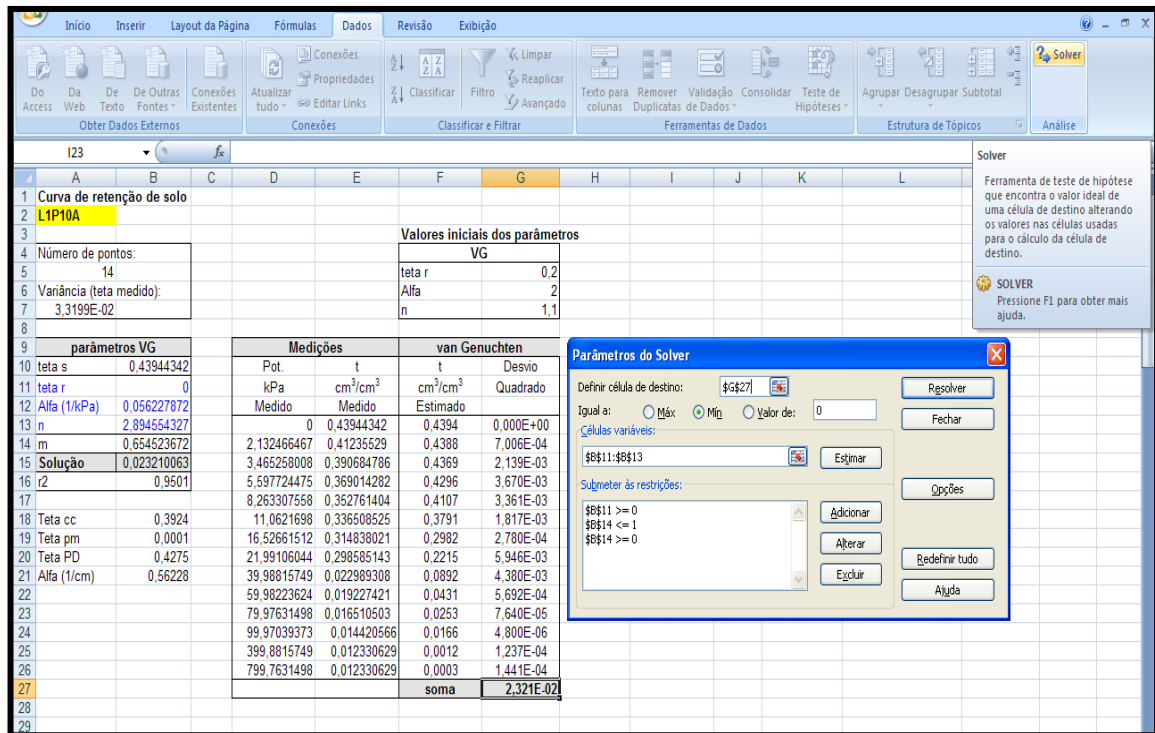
Início Inserir Layout da Página Fórmulas Dados Revisão Exibição

Do Access Da Web De Texto De Outras Fontes Conexões Existentes
Obter Dados Externos
Atualizar tudo Conexões Propriedades Editar Links
Conexões
Classificar Filtro Limpar Reaplicar Avançado
Classificar e Filtrar
Texto para colunas Remover Duplicatas Validação de Dados Consolidar Teste de Hipóteses
Ferramentas de Dados
Agrupar Desagrupar Subtotal
Estrutura de Tópicos
Solver
Análise

I23 $f_x$

Solver
Ferramenta de teste de hipótese que encontra o valor ideal de uma célula de destino alterando os valores nas células usadas para o cálculo da célula de destino.
SOLVER
Pressione F1 para obter mais ajuda.

| | A | B | C | D | E | F | G |
|---|---|---|---|---|---|---|---|
| 1 | Curva de retenção de solo | | | | | | |
| 2 | L1P10A | | | | | | |
| 3 | | | | | | Valores iniciais dos parâmetros | |
| 4 | Número de pontos: | | | | | VG | |
| 5 | 14 | | | | | teta r | 0,2 |
| 6 | Variância (teta medido): | | | | | Alfa | 2 |
| 7 | 3,3199E-02 | | | | | n | 1,1 |
| 8 | | | | | | | |
| 9 | parâmetros VG | | | Medições | | van Genuchten | |
| 10 | teta s | 0,43944342 | | Pot. | t | t | Desvio |
| 11 | teta r | 0 | | kPa | cm$^3$/cm$^3$ | cm$^3$/cm$^3$ | Quadrado |
| 12 | Alfa (1/kPa) | 0,056227872 | | Medido | Medido | Estimado | |
| 13 | n | 2,894554327 | | 0 | 0,43944342 | 0,4394 | 0,000E+00 |
| 14 | m | 0,654523672 | | 2,132466467 | 0,41235529 | 0,4388 | 7,006E-04 |
| 15 | Solução | 0,023210063 | | 3,465258008 | 0,390684786 | 0,4369 | 2,139E-03 |
| 16 | r2 | 0,9501 | | 5,597724475 | 0,369014282 | 0,4296 | 3,670E-03 |
| 17 | | | | 8,263307558 | 0,352761404 | 0,4107 | 3,361E-03 |
| 18 | Teta cc | 0,3924 | | 11,0621698 | 0,336508525 | 0,3791 | 1,817E-03 |
| 19 | Teta pm | 0,0001 | | 16,52661512 | 0,314838021 | 0,2982 | 2,780E-04 |
| 20 | Teta PD | 0,4275 | | 21,99106044 | 0,298585143 | 0,2215 | 5,946E-03 |
| 21 | Alfa (1/cm) | 0,56228 | | 39,98815749 | 0,022989308 | 0,0892 | 4,380E-03 |
| 22 | | | | 59,98223624 | 0,019227421 | 0,0431 | 5,692E-04 |
| 23 | | | | 79,97631498 | 0,016510503 | 0,0253 | 7,640E-05 |
| 24 | | | | 99,97039373 | 0,014420566 | 0,0166 | 4,800E-06 |
| 25 | | | | 399,8815749 | 0,012330629 | 0,0012 | 1,237E-04 |
| 26 | | | | 799,7631498 | 0,012330629 | 0,0003 | 1,441E-04 |
| 27 | | | | | | soma | 2,321E-02 |
| 28 | | | | | | | |
| 29 | | | | | | | |

Parâmetros do Solver
Definir célula de destino: $G$27
Igual a: Máx Mín Valor de: 0
Células variáveis:
$B$11:$B$13
Estimar
Submeter às restrições:
$B$11 >= 0
$B$14 <= 1
$B$14 >= 0
Adicionar
Alterar
Excluir
Resolver
Fechar
Opções
Redefinir tudo
Ajuda